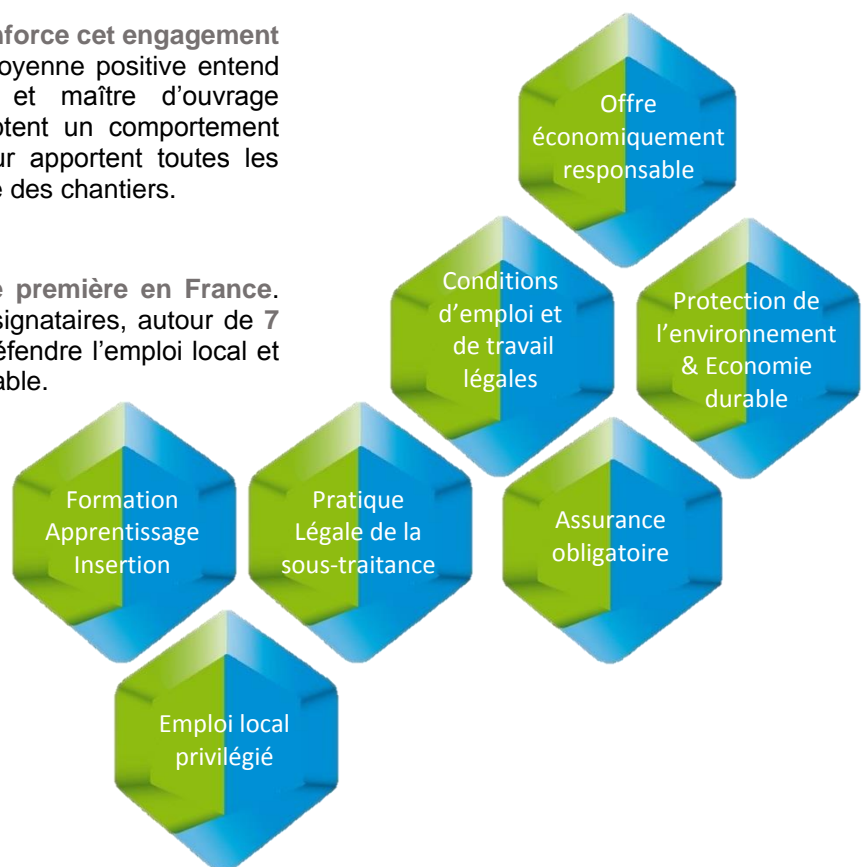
nforce cet engagement
oyenne positive entend et maître d'ouvrage ptent un comportement ur apportent toutes les e des chantiers.

e première en France. signataires, autour de 7 éfendre l'emploi local et able.

Offre économiquement responsable

Conditions d'emploi et de travail légales

Protection de l'environnement & Economie durable

Formation Apprentissage Insertion

Pratique Légale de la sous-traitance

Assurance obligatoire

Emploi local privilégié